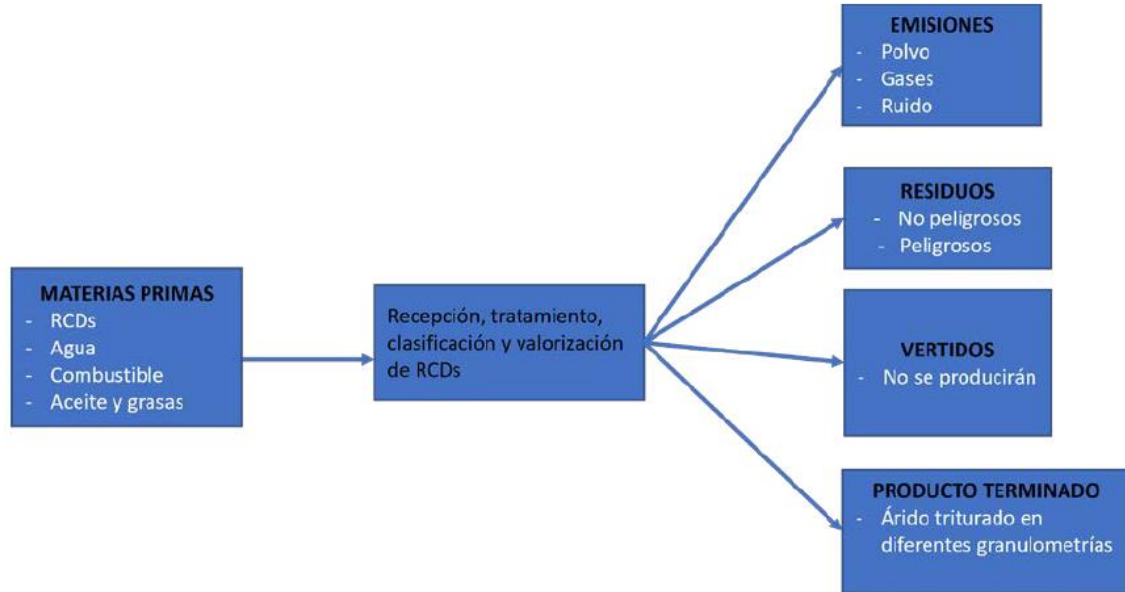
MATERIAS PRIMAS
- RCDs
- Agua
- Combustible
- Aceite y grasas

Recepción, tratamiento, clasificación y valorización de RCDs

EMISIONES
- Polvo
- Gases
- Ruido

RESIDUOS
- No peligrosos
- Peligrosos

VERTIDOS
- No se producirán

PRODUCTO TERMINADO
- Árido triturado en diferentes granulometrías